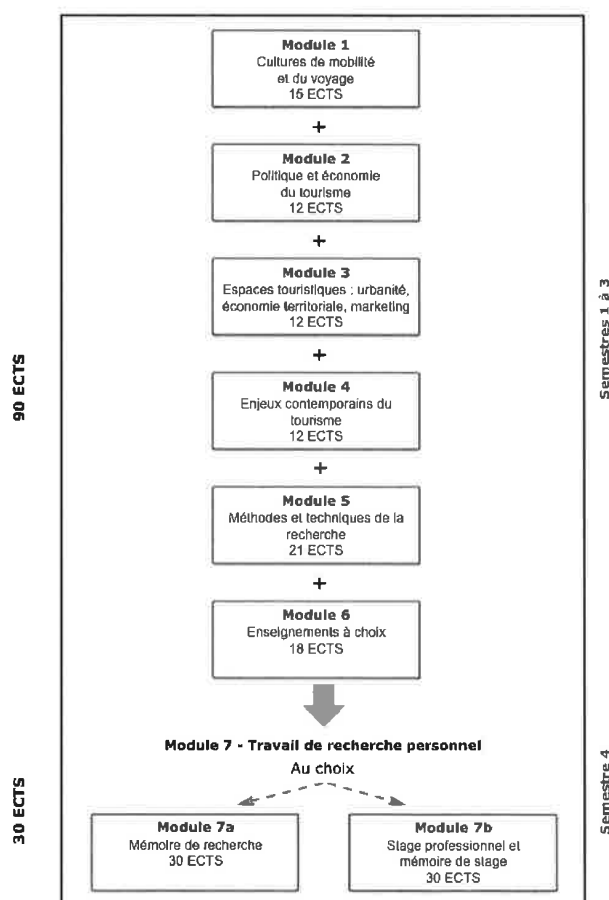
90 ECTS

Module 1
Cultures de mobilité et du voyage
15 ECTS

+

Module 2
Politique et économie du tourisme
12 ECTS

+

Module 3
Espaces touristiques : urbanité, économie territoriale, marketing
12 ECTS

+

Module 4
Enjeux contemporains du tourisme
12 ECTS

+

Module 5
Méthodes et techniques de la recherche
21 ECTS

+

Module 6
Enseignements à choix
18 ECTS

Semestres 1 à 3

30 ECTS

Module 7 - Travail de recherche personnel
Au choix

Module 7a
Mémoire de recherche
30 ECTS

Module 7b
Stage professionnel et mémoire de stage
30 ECTS

Semestre 4